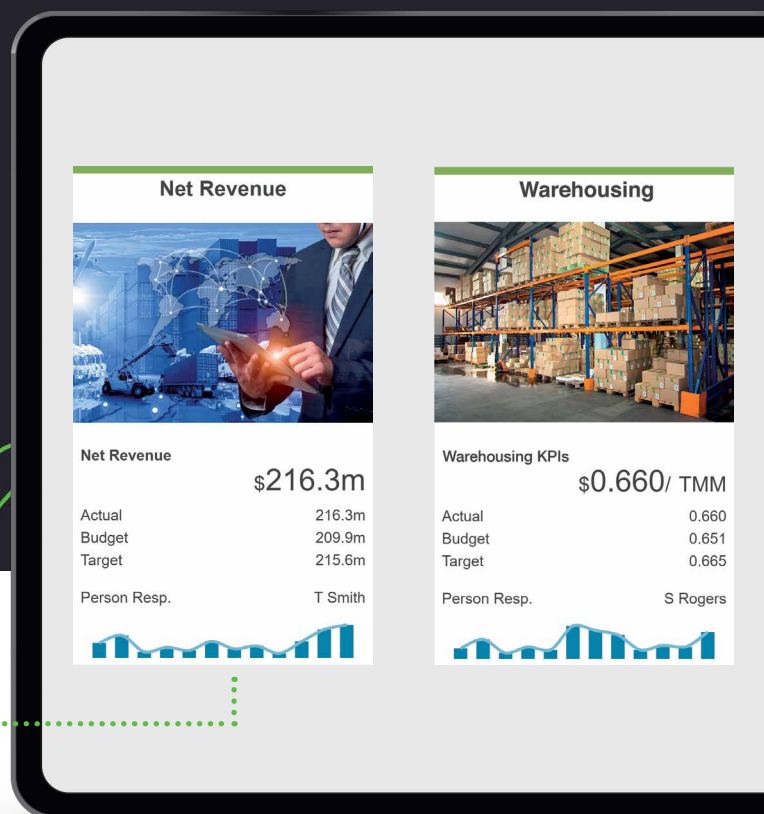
Net Revenue

Net Revenue
$216.3m

| Actual | 216.3m |
|---|---|
| Budget | 209.9m |
| Target | 215.6m |

Person Resp. T Smith

Warehousing

Warehousing KPIs
$0.660/ TMM

| Actual | 0.660 |
|---|---|
| Budget | 0.651 |
| Target | 0.665 |

Person Resp. S Rogers